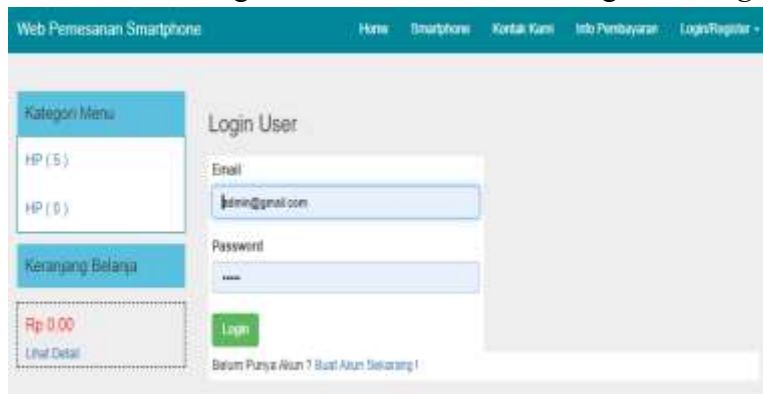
Web Pemesanan Smartphone

Home Smartphone Kontak Kami Info Pembayaran Login/Register

Kategori Menu

HP ( 5 )

HP ( 0 )

Keranjang Belanja

Rp 0.00

Lihat Detail

Login User

Email

admin@gmail.com

Password

Login

Belum Punya Akun ? Buat Akun Sekarang !